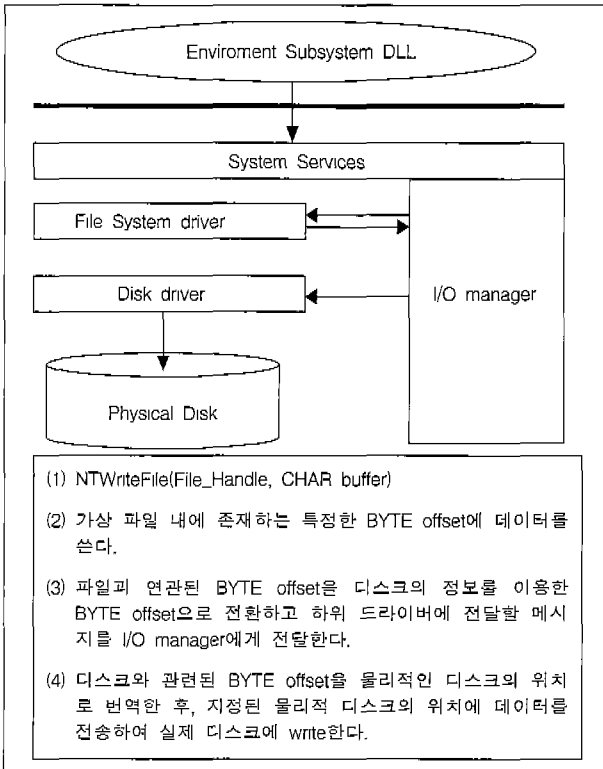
Enviroment Subsystem DLL

System Services

File System driver

Disk driver

I/O manager

Physical Disk

(1) NTWriteFile(File_Handle, CHAR buffer)

(2) 가상 파일 내에 존재하는 특정한 BYTE offset에 데이터를 쓴다.

(3) 파일과 연관된 BYTE offset을 디스크의 정보를 이용한 BYTE offset으로 전환하고 하위 드라이버에 전달할 메시지를 I/O manager에게 전달한다.

(4) 디스크와 관련된 BYTE offset을 물리적인 디스크의 위치로 번역한 후, 지정된 물리적 디스크의 위치에 데이터를 전송하여 실제 디스크에 write한다.